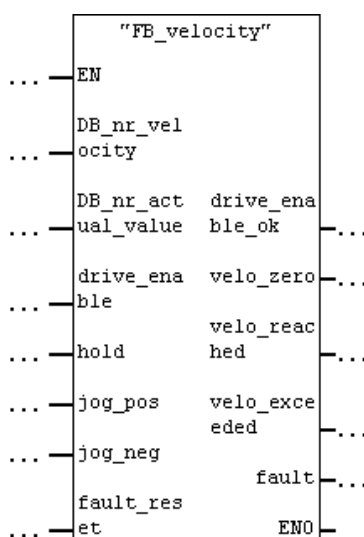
"FB_velocity"

... EN

DB_nr_velocity ...

... DB_nr_actual_value

drive_enable_ok ...

... drive_enable

velo_zero ...

velo_reached ...

... hold

... jog_pos

velo_exceeded ...

... jog_neg

fault ...

... fault_reset

ENO